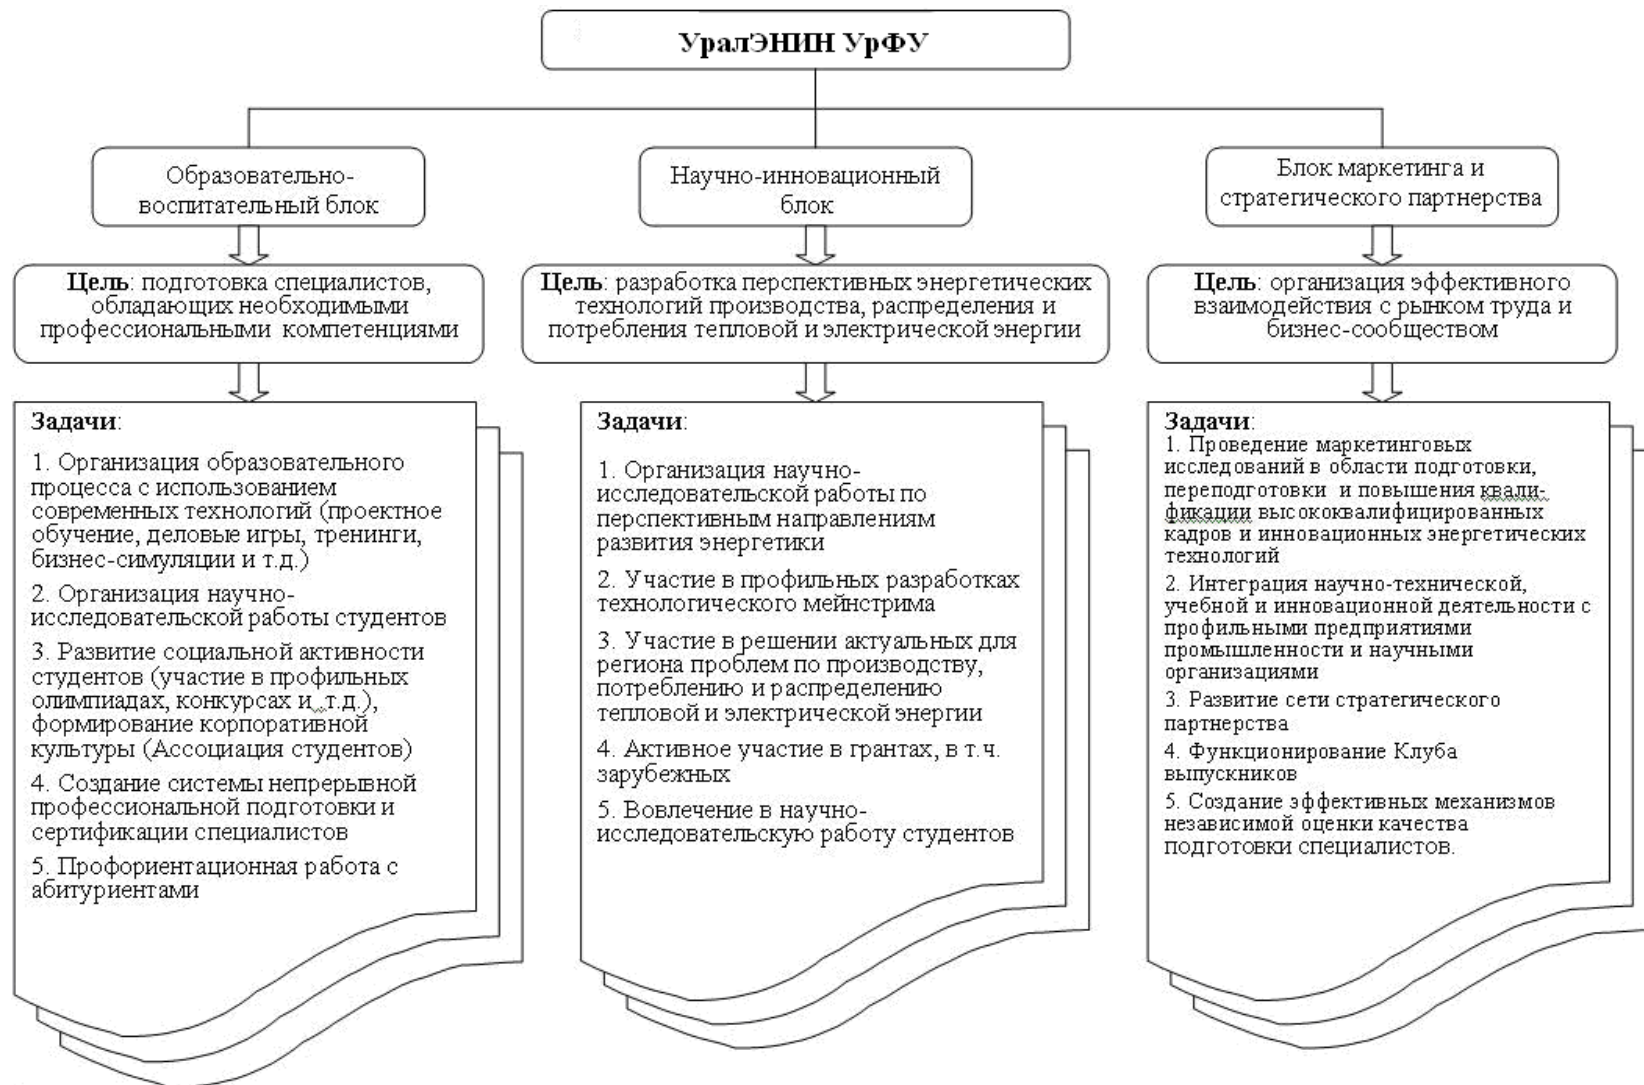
УралЭНИН УрФУ

Образовательно-воспитательный блок

Цель: подготовка специалистов, обладающих необходимыми профессиональными компетенциями

Задачи:

1. Организация образовательного процесса с использованием современных технологий (проектное обучение, деловые игры, тренинги, бизнес-симуляции и т.д.)

2. Организация научно-исследовательской работы студентов

3. Развитие социальной активности студентов (участие в профильных олимпиадах, конкурсах и т.д.), формирование корпоративной культуры (Ассоциация студентов)

4. Создание системы непрерывной профессиональной подготовки и сертификации специалистов

5. Профориентационная работа с абитуриентами

Научно-инновационный блок

Цель: разработка перспективных энергетических технологий производства, распределения и потребления тепловой и электрической энергии

Задачи:

1. Организация научно-исследовательской работы по перспективным направлениям развития энергетики

2. Участие в профильных разработках технологического мейнстрима

3. Участие в решении актуальных для региона проблем по производству, потреблению и распределению тепловой и электрической энергии

4. Активное участие в грантах, в т.ч. зарубежных

5. Вовлечение в научно-исследовательскую работу студентов

Блок маркетинга и стратегического партнерства

Цель: организация эффективного взаимодействия с рынком труда и бизнес-сообществом

Задачи:
1. Проведение маркетинговых исследований в области подготовки, переподготовки и повышения квалификации высококвалифицированных кадров и инновационных энергетических технологий

2. Интеграция научно-технической, учебной и инновационной деятельности с профильными предприятиями промышленности и научными организациями

3. Развитие сети стратегического партнерства

4. Функционирование Клуба выпускников

5. Создание эффективных механизмов независимой оценки качества подготовки специалистов.